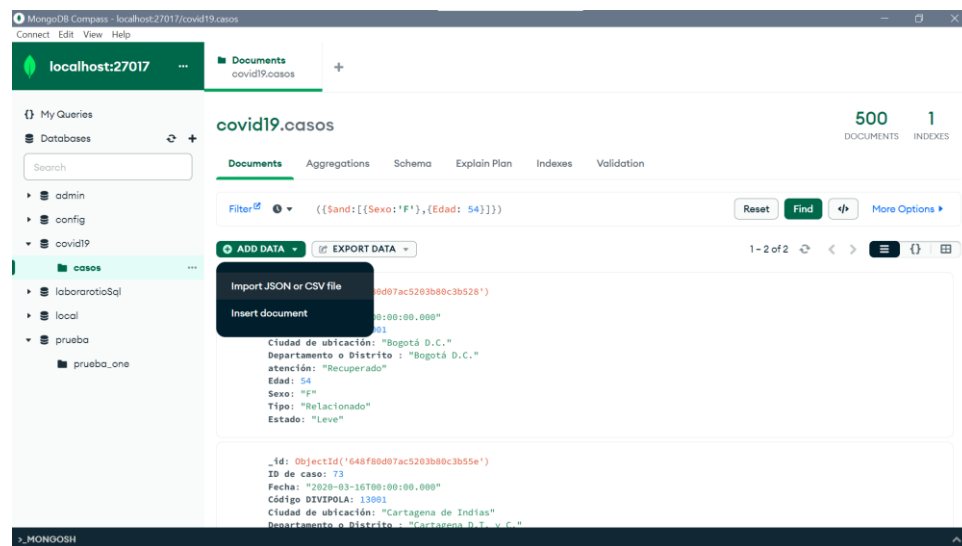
MongoDB Compass - localhost:27017/covid19.casos
Connect Edit View Help

localhost:27017 ...

Documents
covid19.casos
+

{} My Queries
Databases
Search
admin
config
covid19
casos ...
laborarotioSql
local
prueba
prueba_one

covid19.casos
500 DOCUMENTS
1 INDEXES

Documents Aggregations Schema Explain Plan Indexes Validation

Filter ({$and:[{Sexo:'F'},{Edad: 54}]})
Reset Find </> More Options ▸

ADD DATA ▾ EXPORT DATA ▾
1 - 2 of 2

Import JSON or CSV file
Insert document

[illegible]8d07ac5203b80c3b528')
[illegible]00:00:00.000"
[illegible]01
Ciudad de ubicación: "Bogotá D.C."
Departamento o Distrito : "Bogotá D.C."
atención: "Recuperado"
Edad: 54
Sexo: "F"
Tipo: "Relacionado"
Estado: "Leve"

_id: ObjectId('648f80d07ac5203b80c3b55e')
ID de caso: 73
Fecha: "2020-03-16T00:00:00.000"
Código DIVIPOLA: 13001
Ciudad de ubicación: "Cartagena de Indias"
Departamento o Distrito : "Cartagena D.T. y C."

>_MONGOSH